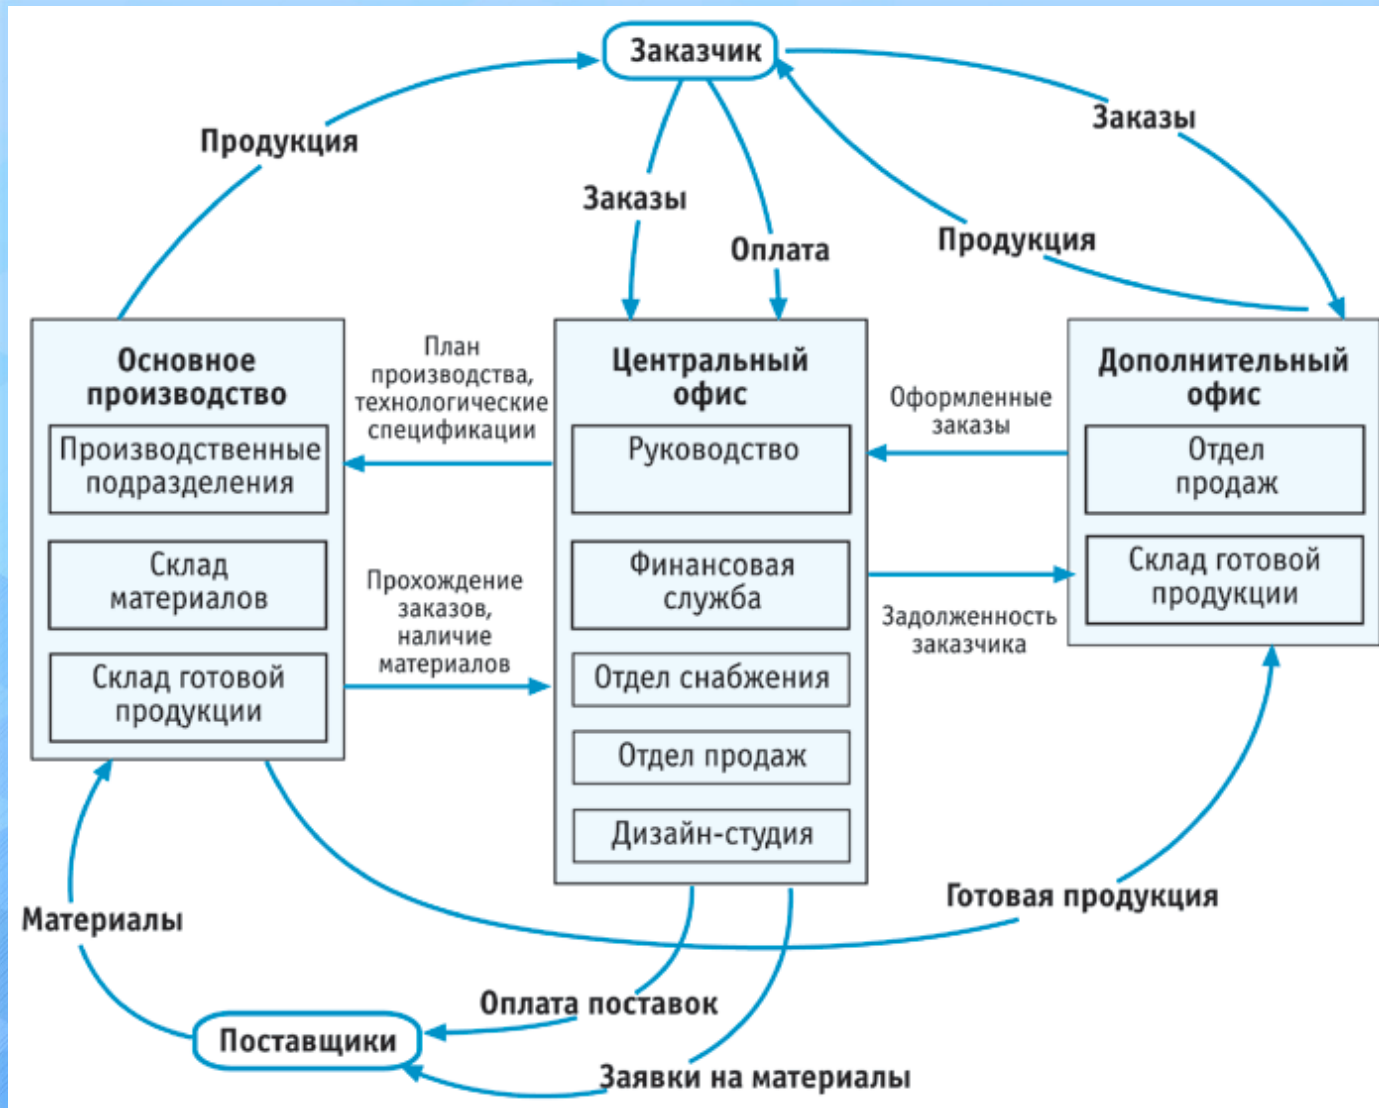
Заказчик

Продукция

Заказы

Заказы

Оплата

Продукция

Основное производство

Производственные подразделения

Склад материалов

Склад готовой продукции

План производства, технологические спецификации

Прохождение заказов, наличие материалов

Центральный офис

Руководство

Финансовая служба

Отдел снабжения

Отдел продаж

Дизайн-студия

Оформленные заказы

Задолженность заказчика

Дополнительный офис

Отдел продаж

Склад готовой продукции

Материалы

Готовая продукция

Оплата поставок

Поставщики

Заявки на материалы